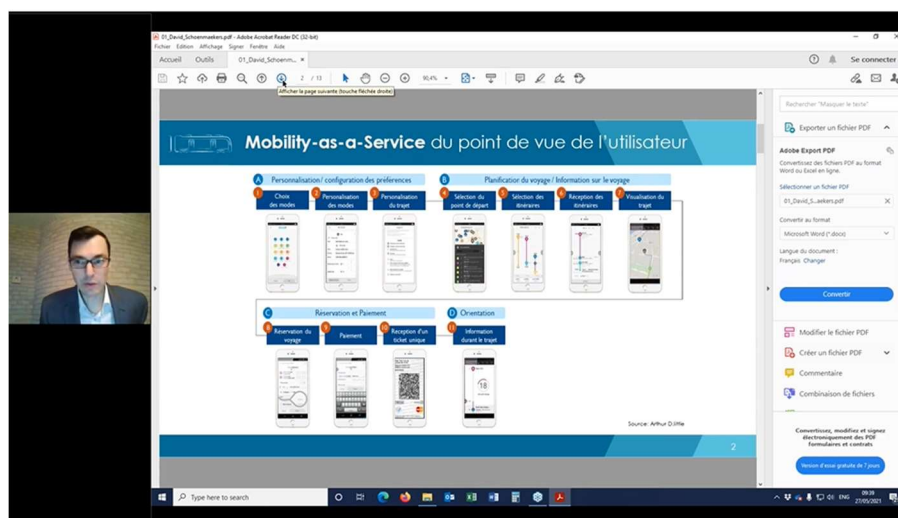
01_David_Schoenmaekers.pdf - Adobe Acrobat Reader DC (32-bit)
Fichier Edition Affichage Signer Fenêtre Aide
Accueil Outils 01_David_Schoenm... ×
Se connecter
2 / 13 90,4%
Afficher la page suivante (touche fléchée droite)

Mobility-as-a-Service du point de vue de l'utilisateur

A Personnalisation / configuration des préférences
1 Choix des modes
2 Personnalisation des modes
3 Personnalisation du trajet

B Planification du voyage / Information sur le voyage
4 Sélection du point de départ
5 Sélection des itinéraires
6 Réception des itinéraires
7 Visualisation du trajet

C Réservation et Paiement
8 Réservation du voyage
9 Paiement
10 Reception d'un ticket unique

D Orientation
11 Information durant le trajet

Source: Arthur D.little

2

Rechercher "Masquer le texte"
Exporter un fichier PDF
Adobe Export PDF
Convertissez des fichiers PDF au format Word ou Excel en ligne.
Sélectionner un fichier PDF
01_David_S...aekers.pdf
Convertir au format
Microsoft Word (*.docx)
Langue du document :
Français Changer
Convertir
Modifier le fichier PDF
Créer un fichier PDF
Commentaire
Combinaison de fichiers
Convertissez, modifiez et signez électroniquement des PDF formulaires et contrats
Version d'essai gratuite de 7 jours

Type here to search
ENG 09:28 27/05/2021